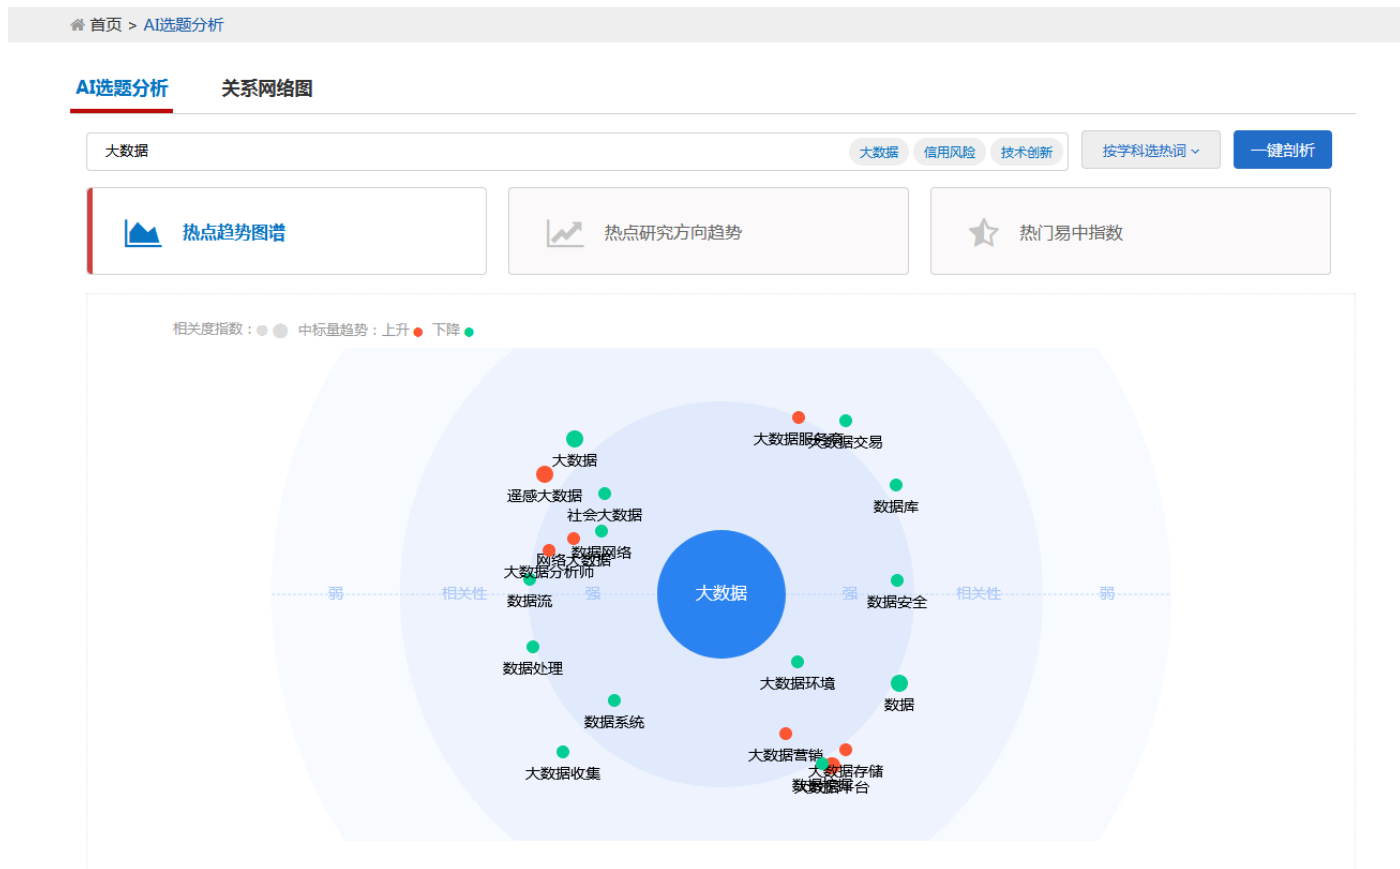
首页 > AI选题分析

AI选题分析 关系网络图

大数据 大数据 信用风险 技术创新 按学科选热词 一键剖析

热点趋势图谱 热点研究方向趋势 热门易中指数

相关度指数： 中标量趋势：上升 下降

大数据服务商 大数据交易
大数据
遥感大数据
社会大数据
数据库
数据网络
网络大数据
大数据分析师
数据流
弱 相关性 强 大数据 强 相关性 弱
数据安全
数据处理
大数据环境
数据
数据系统
大数据营销
大数据存储
大数据收集
数据库平台